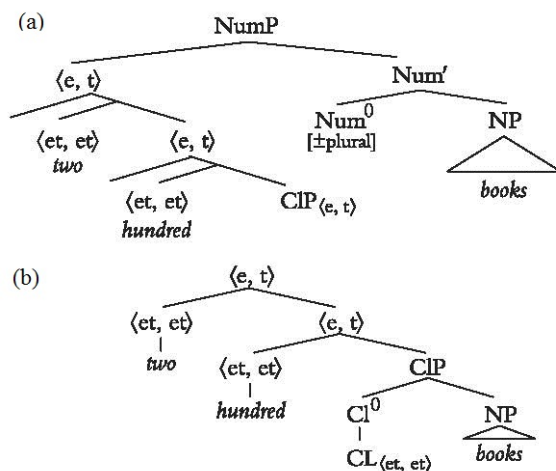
(a)

NumP

⟨e, t⟩

Num′

⟨et, et⟩
*two*

⟨e, t⟩

Num$^0$
[±plural]

NP

*books*

⟨et, et⟩
*hundred*

ClP$_{\langle e, t\rangle}$

(b)

⟨e, t⟩

⟨et, et⟩
*two*

⟨e, t⟩

⟨et, et⟩
*hundred*

ClP

Cl$^0$

CL$_{\langle et, et\rangle}$

NP

*books*